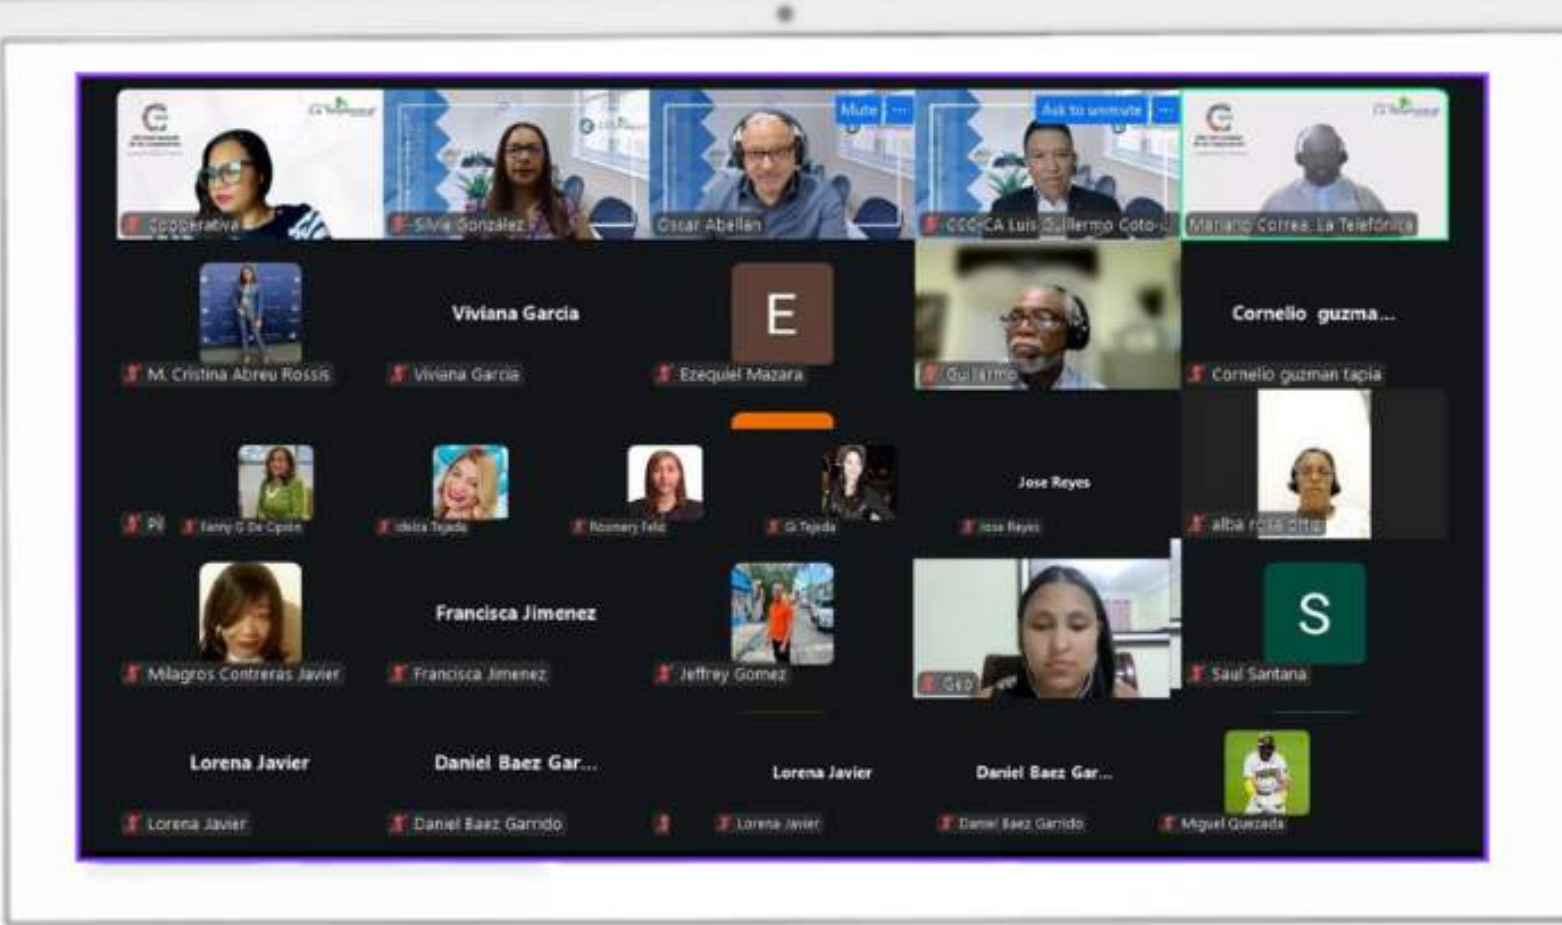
Cooperativa

Silvia Gonzalez

Mute

Oscar Abellan

Ask to unmute

CCC-CA Luis Guillermo Coto-L

Mariano Correa La Telefónica

M. Cristina Abreu Rossis

Viviana Garcia

Viviana Garcia

E

Ezequiel Mazara

Guillermo

Cornelio guzma...

Cornelio guzman tapia

Pi

Fanny G De Cipion

Idelca Tejada

Rosmery Feliz

Gi Tejada

Jose Reyes

Jose Reyes

alba rosa ditra

Milagros Contreras Javier

Francisca Jimenez

Francisca Jimenez

Jeffrey Gomez

Gio

S

Saul Santana

Lorena Javier

Lorena Javier

Daniel Baez Gar...

Daniel Baez Garrido

Lorena Javier

Lorena Javier

Daniel Baez Gar...

Daniel Baez Garrido

Miguel Quezada